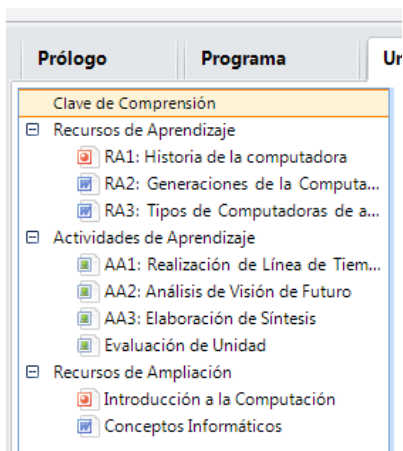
Prólogo | Programa | Ur

Clave de Comprensión
⊟ Recursos de Aprendizaje
RA1: Historia de la computadora
RA2: Generaciones de la Computa...
RA3: Tipos de Computadoras de a...
⊟ Actividades de Aprendizaje
AA1: Realización de Línea de Tiem...
AA2: Análisis de Visión de Futuro
AA3: Elaboración de Síntesis
Evaluación de Unidad
⊟ Recursos de Ampliación
Introducción a la Computación
Conceptos Informáticos